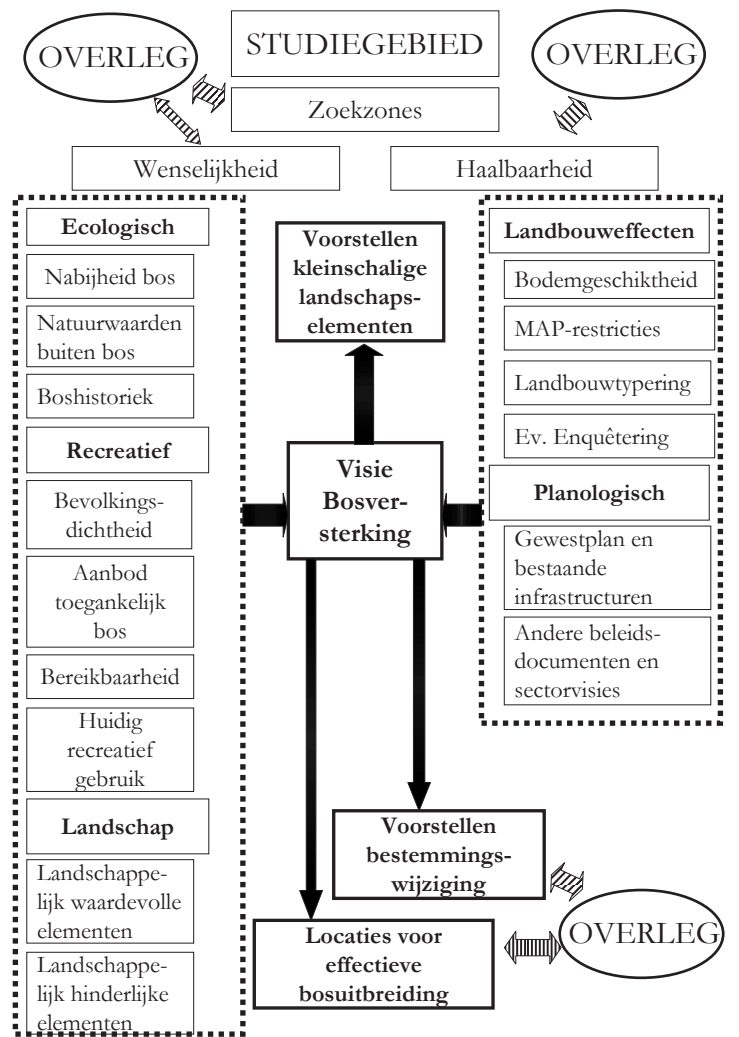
OVERLEG

STUDIEGEBIED

OVERLEG

Zoekzones

Wenselijkheid

Haalbaarheid

Ecologisch

Nabijheid bos

Natuurwaarden buiten bos

Boshistoriek

Recreatief

Bevolkingsdichtheid

Aanbod toegankelijk bos

Bereikbaarheid

Huidig recreatief gebruik

Landschap

Landschappelijk waardevolle elementen

Landschappelijk hinderlijke elementen

Voorstellen kleinschalige landschapselementen

Visie Bosversterking

Landbouweffecten

Bodemgeschiktheid

MAP-restricties

Landbouwtypering

Ev. Enquêtering

Planologisch

Gewestplan en bestaande infrastructuren

Andere beleidsdocumenten en sectorvisies

Voorstellen bestemmingswijziging

OVERLEG

Locaties voor effectieve bosuitbreiding